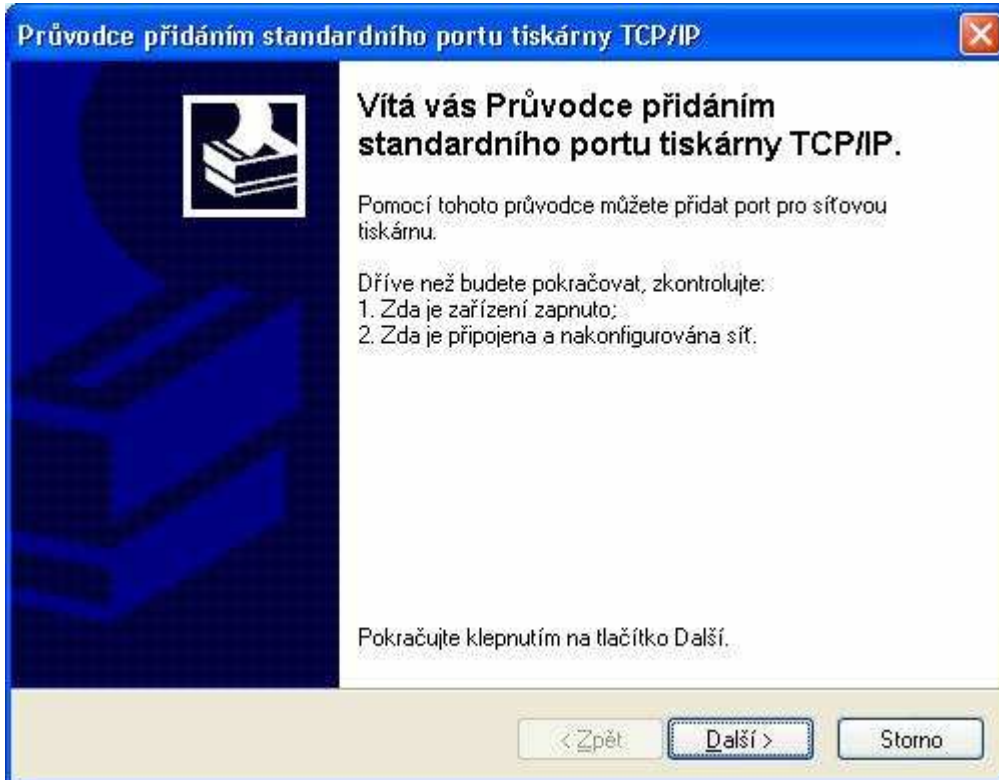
Průvodce přidáním standardního portu tiskárny TCP/IP

Vítá vás Průvodce přidáním standardního portu tiskárny TCP/IP.

Pomocí tohoto průvodce můžete přidat port pro síťovou tiskárnu.

Dříve než budete pokračovat, zkontrolujte:
1. Zda je zařízení zapnuto;
2. Zda je připojena a nakonfigurována síť.

Pokračujte klepnutím na tlačítko Další.

< Zpět Další > Storno